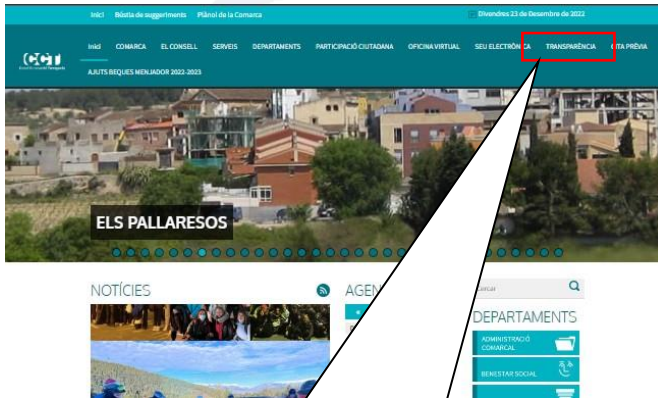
Inici Bústia de suggeriments Plànol de la Comarca

Divendres 23 de Desembre de 2022

CCT

Inici COMARCA EL CONSELL SERVEIS DEPARTAMENTS PARTICIPACIÓ CIUTADANA OFICINA VIRTUAL SEU ELECTRÒNICA TRANSPARÈNCIA CITA PRÈVIA

AJUTS BEQUES MENJADOR 2022-2023

ELS PALLARESOS

NOTÍCIES

AGEN

Cercar

DEPARTAMENTS

ADMINISTRACIÓ COMARCAL

BENESTAR SOCIAL